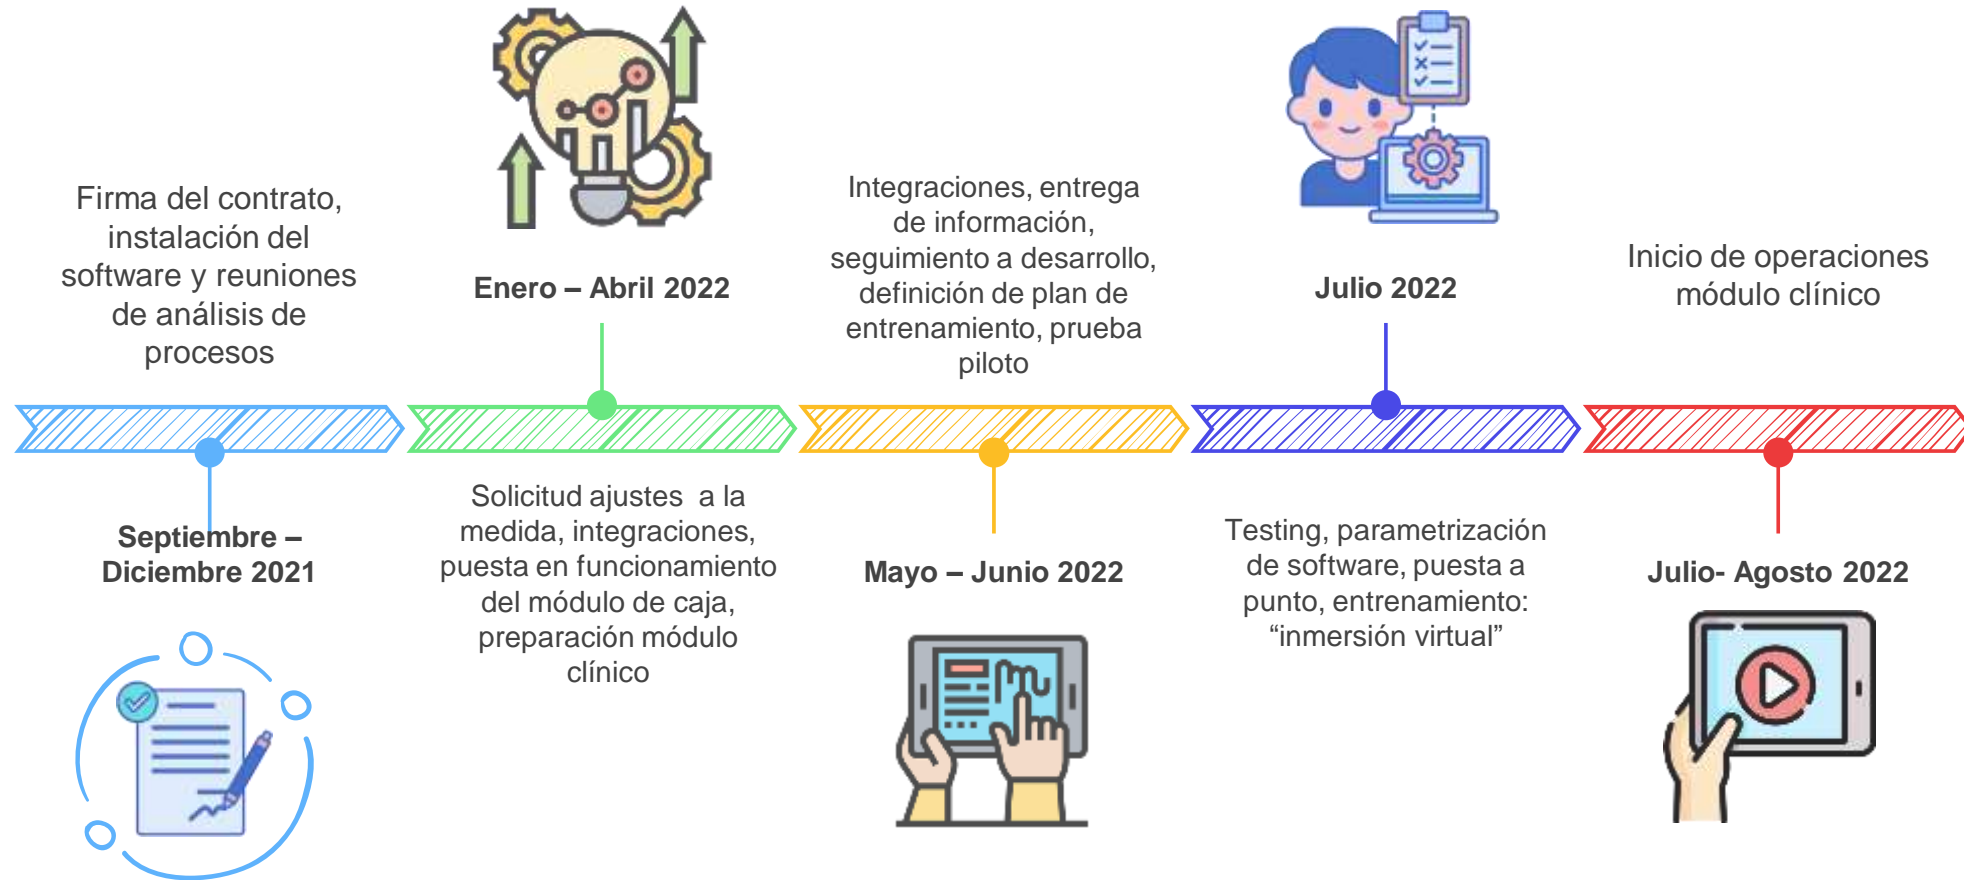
Firma del contrato, instalación del software y reuniones de análisis de procesos

Septiembre – Diciembre 2021

Enero – Abril 2022

Solicitud ajustes a la medida, integraciones, puesta en funcionamiento del módulo de caja, preparación módulo clínico

Integraciones, entrega de información, seguimiento a desarrollo, definición de plan de entrenamiento, prueba piloto

Mayo – Junio 2022

Julio 2022

Testing, parametrización de software, puesta a punto, entrenamiento: “inmersión virtual”

Inicio de operaciones módulo clínico

Julio- Agosto 2022